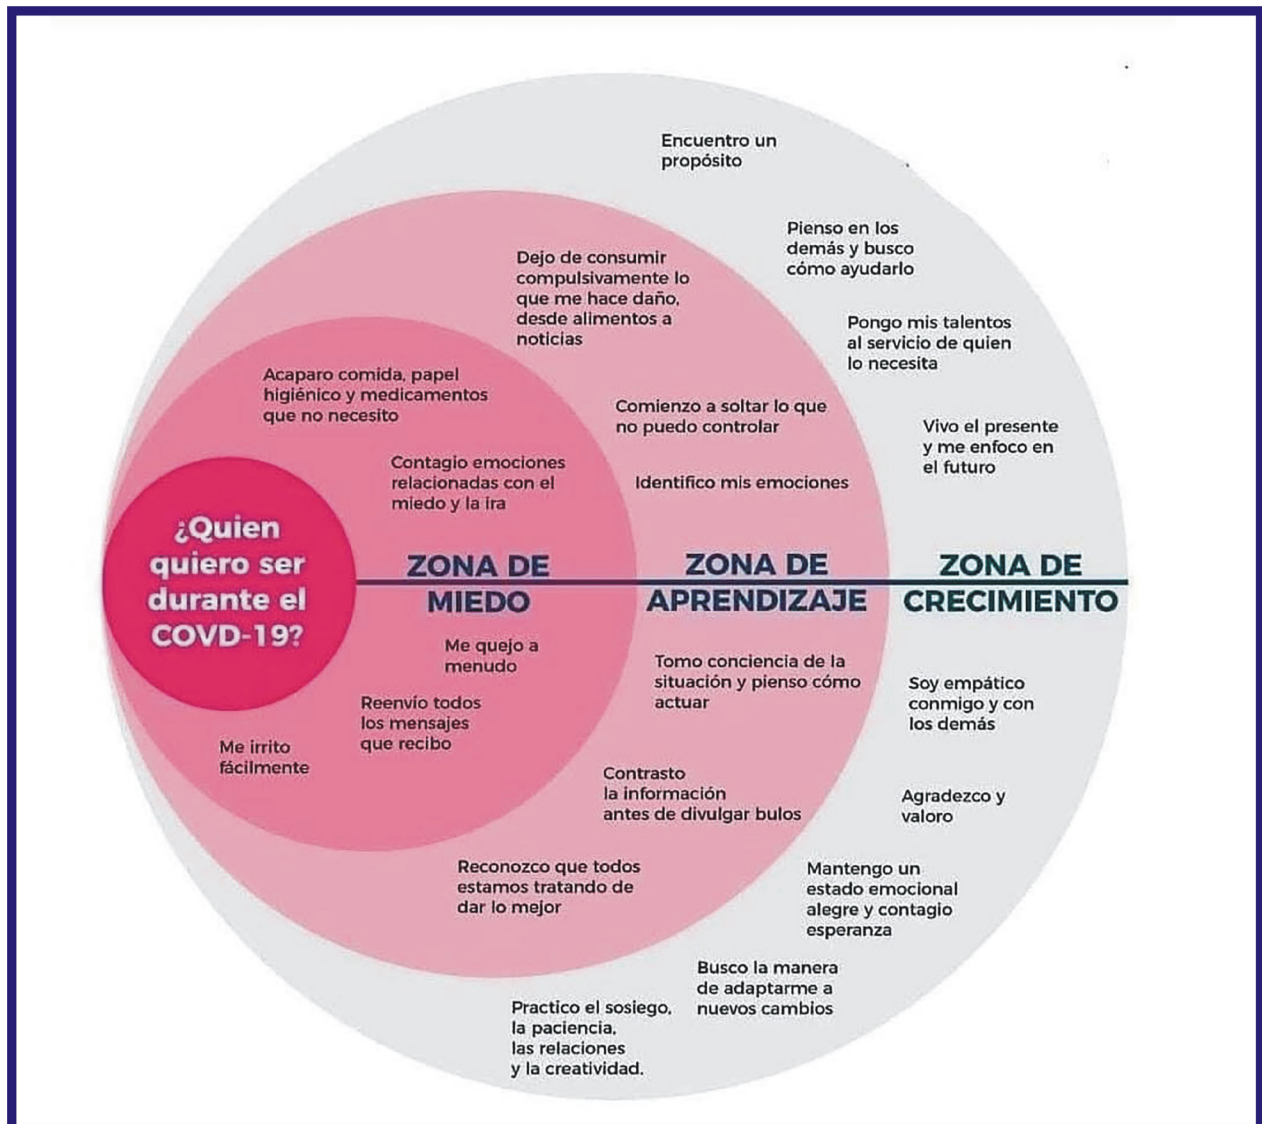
¿Quien quiero ser durante el COVD-19?

ZONA DE MIEDO

Acaparo comida, papel higiénico y medicamentos que no necesito

Contagio emociones relacionadas con el miedo y la ira

Me quejo a menudo

Reenvío todos los mensajes que recibo

Me irrito fácilmente

ZONA DE APRENDIZAJE

Dejo de consumir compulsivamente lo que me hace daño, desde alimentos a noticias

Comienzo a soltar lo que no puedo controlar

Identifico mis emociones

Tomo conciencia de la situación y pienso cómo actuar

Contrasto la información antes de divulgar bulos

Reconozco que todos estamos tratando de dar lo mejor

ZONA DE CRECIMIENTO

Encuentro un propósito

Pienso en los demás y busco cómo ayudarlo

Pongo mis talentos al servicio de quien lo necesita

Vivo el presente y me enfoco en el futuro

Soy empático conmigo y con los demás

Agradezco y valoro

Mantengo un estado emocional alegre y contagio esperanza

Busco la manera de adaptarme a nuevos cambios

Practico el sosiego, la paciencia, las relaciones y la creatividad.